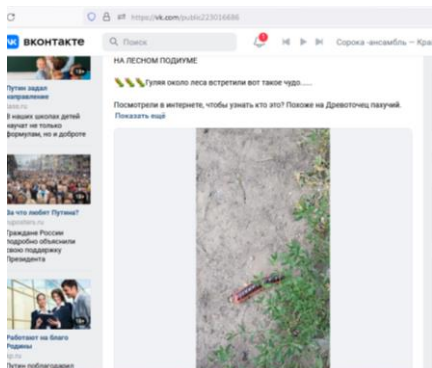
https://vk.com/public223016686

ВКОНТАКТЕ

Поиск

Сорока -ансамбль – Кра

НА ЛЕСНОМ ПОДИУМЕ

Гуляя около леса встретили вот такое чудо......

Посмотрели в интернете, чтобы узнать кто это? Похоже на Древоточец пахучий.

Показать ещё

Путин задал направление

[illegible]

В наших школах детей научат не только формулам, но и доброте

За что любят Путина?

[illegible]

Граждане России подробно объяснили свою поддержку Президента

Работают на благо Родины

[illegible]

Путин поблагодарил